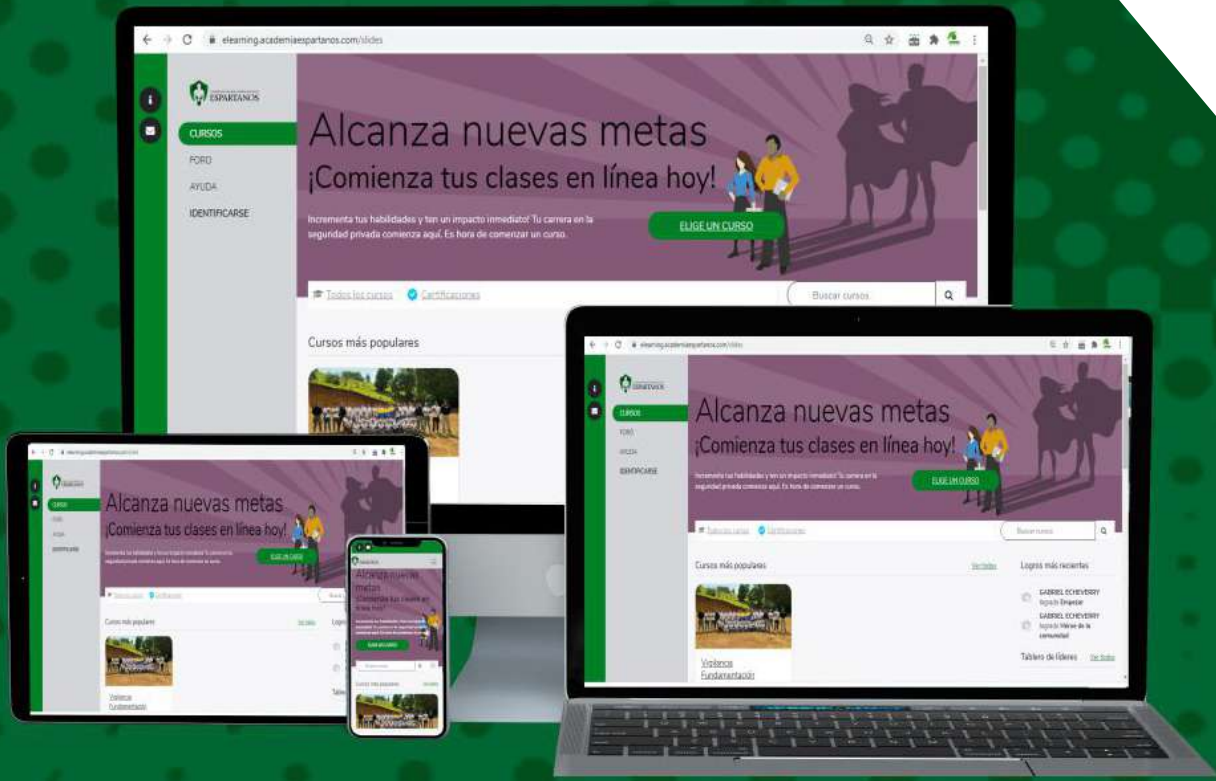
elearning.academiaespartanos.com/slides

ESPARTANOS

CURSOS
FORO
AYUDA
IDENTIFICARSE

Alcanza nuevas metas
¡Comienza tus clases en línea hoy!

Incrementa tus habilidades y ten un impacto inmediato! Tu carrera en la seguridad privada comienza aquí. Es hora de comenzar un curso.

ELIGE UN CURSO

Todos los cursos
Certificaciones
Buscar cursos

Cursos más populares

elearning.academiaespartanos.com/slides

CURSOS
FORO
AYUDA
IDENTIFICARSE

Alcanza nuevas metas
¡Comienza tus clases en línea hoy!

Incrementa tus habilidades y ten un impacto inmediato! Tu carrera en la seguridad privada comienza aquí. Es hora de comenzar un curso.

ELIGE UN CURSO

Todos los cursos
Certificaciones
Buscar cursos

Cursos más populares
Ver todos
Logros más recientes
GABRIEL ECHEVERRY
logrado Emperor
GABRIEL ECHEVERRY
logrado Héroe de la comunidad
Tablero de líderes
Ver todos

Vigilancia
Fundamentación

Alcanza nuevas metas
¡Comienza tus clases en línea hoy!
ELIGE UN CURSO
Cursos más populares
Ver todos
Logros
Vigilancia
Fundamentación

Alcanza nuevas metas
¡Comienza tus clases en línea hoy!
ELIGE UN CURSO
Cursos más populares